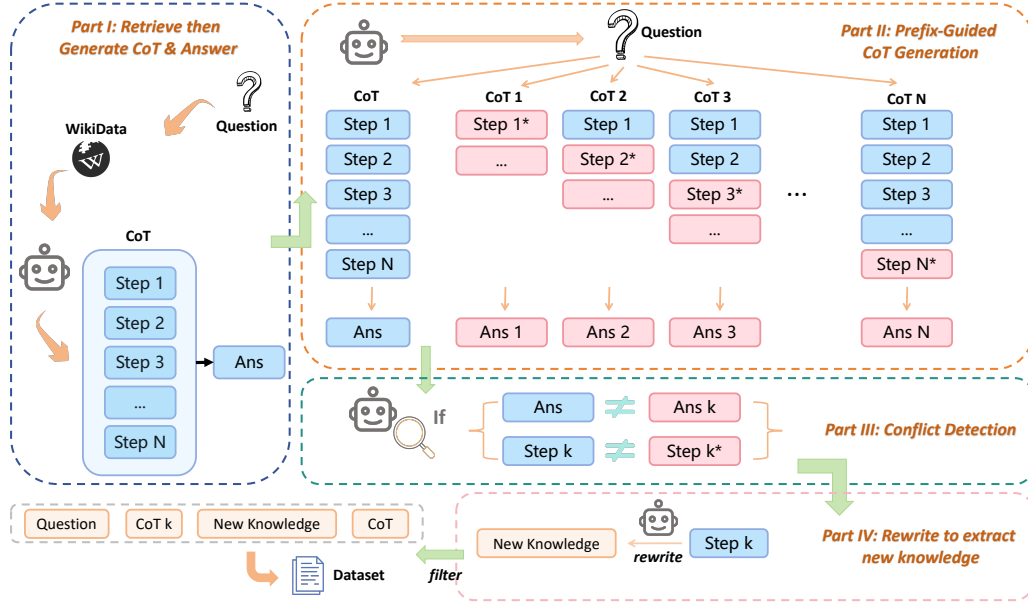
Part I: Retrieve then Generate CoT & Answer

Question

WikiData

CoT

Step 1

Step 2

Step 3

...

Step N

Ans

Question

Part II: Prefix-Guided CoT Generation

CoT

Step 1

Step 2

Step 3

...

Step N

Ans

CoT 1

Step 1*

...

Ans 1

CoT 2

Step 1

Step 2*

...

Ans 2

CoT 3

Step 1

Step 2

Step 3*

...

Ans 3

...

CoT N

Step 1

Step 2

Step 3

...

Step N*

Ans N

If

Ans $\neq$ Ans k

Step k $\neq$ Step k*

Part III: Conflict Detection

Question

CoT k

New Knowledge

CoT

Dataset

filter

New Knowledge

rewrite

Step k

Part IV: Rewrite to extract new knowledge